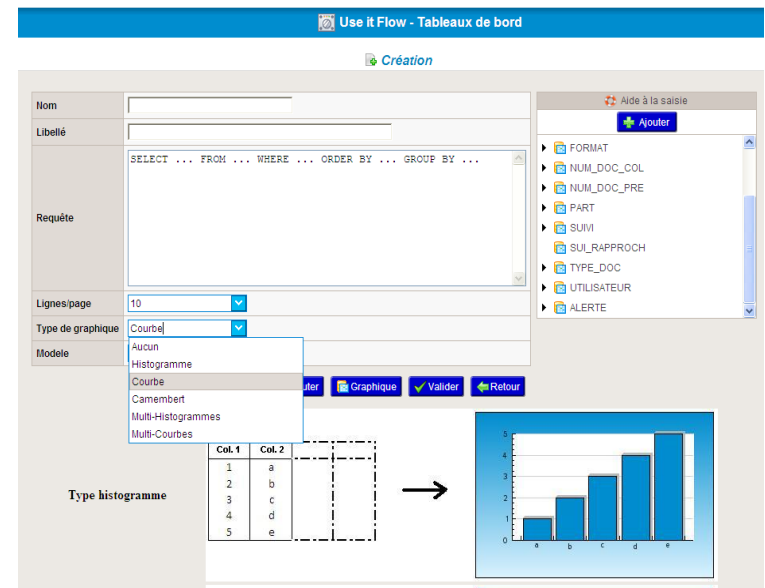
Use it Flow - Tableaux de bord

Création

Nom

Libellé

Requête

SELECT ... FROM ... WHERE ... ORDER BY ... GROUP BY ...

Lignes/page
10

Type de graphique
Courbe

Modele

Aucun
Histogramme
Courbe
Camembert
Multi-Histogrammes
Multi-Courbes

Aide à la saisie

Ajouter

FORMAT
NUM_DOC_COL
NUM_DOC_PRE
PART
SUIVI
SUI_RAPPROCH
TYPE_DOC
UTILISATEUR
ALERTE

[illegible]uter
Graphique
Valider
Retour

Type histogramme

| Col. 1 | Col. 2 |
|---|---|
| 1 | a |
| 2 | b |
| 3 | c |
| 4 | d |
| 5 | e |

5
4
3
2
1
0
a b c d e